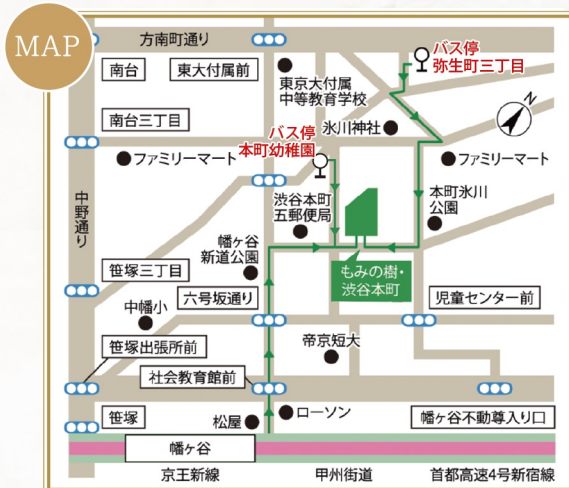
MAP

方南町通り

南台

東大付属前

東京大付属中等教育学校

バス停
弥生町三丁目

N

南台三丁目

氷川神社

バス停
本町幼稚園

ファミリーマート

ファミリーマート

中野通り

渋谷本町五郵便局

本町氷川公園

幡ケ谷新道公園

もみの樹・渋谷本町

笹塚三丁目

六号坂通り

中幡小

児童センター前

帝京短大

笹塚出張所前

社会教育館前

笹塚

ローソン

松屋

幡ケ谷不動尊入り口

幡ケ谷

京王新線

甲州街道

首都高速4号新宿線